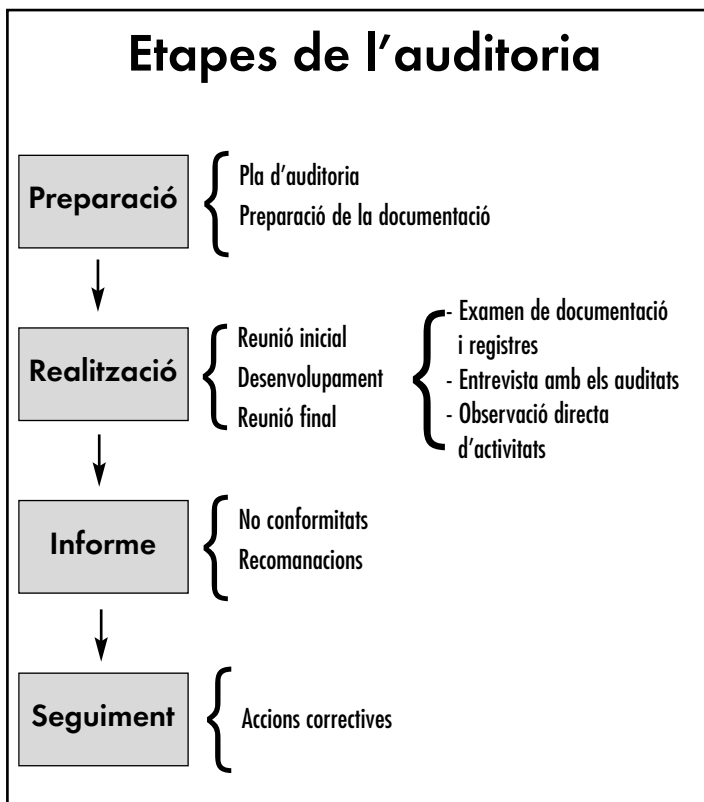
Etapes de l'auditoria

Preparació

Pla d'auditoria
Preparació de la documentació

Realització

Reunió inicial
Desenvolupament
Reunió final

- Examen de documentació i registres
- Entrevista amb els auditats
- Observació directa d'activitats

Informe

No conformitats
Recomanacions

Seguiment

Accions correctives